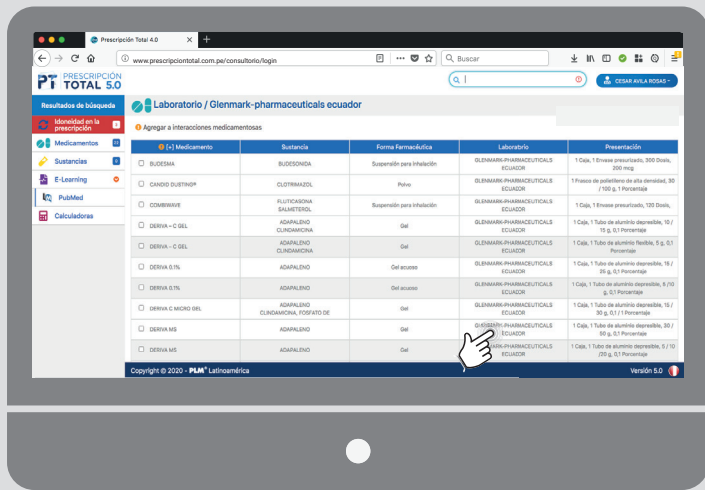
Prescripción Total 4.0

www.prescripciontotal.com.pe/consultorio/login

Buscar

PT PRESCRIPCIÓN TOTAL 5.0

CESAR AVILA ROSAS

Resultados de búsqueda

Idoneidad en la prescripción

Medicamentos

Sustancias

E-Learning

PubMed

Calculadoras

Laboratorio / Glenmark-pharmaceuticals ecuador

Agregar a interacciones medicamentosas

| [+] Medicamento | Sustancia | Forma Farmacéutica | Laboratorio | Presentación |
|---|---|---|---|---|
| BUDESMA | BUDESONIDA | Suspensión para Inhalación | GLENMARK-PHARMACEUTICALS ECUADOR | 1 Caja, 1 Envase presurizado, 300 Dosis, 200 mcg |
| CANDID DUSTING® | CLOTRIMAZOL | Polvo | GLENMARK-PHARMACEUTICALS ECUADOR | 1 Frasco de polietileno de alta densidad, 30 / 100 g, 1 Porcentaje |
| COMBIWAVE | FLUTICASONA SALMETEROL | Suspensión para Inhalación | GLENMARK-PHARMACEUTICALS ECUADOR | 1 Caja, 1 Envase presurizado, 120 Dosis, |
| DERIVA – C GEL | ADAPALENO CLINDAMICINA | Gel | GLENMARK-PHARMACEUTICALS ECUADOR | 1 Caja, 1 Tubo de aluminio depresible, 10 / 15 g, 0,1 Porcentaje |
| DERIVA – C GEL | ADAPALENO CLINDAMICINA | Gel | GLENMARK-PHARMACEUTICALS ECUADOR | 1 Caja, 1 Tubo de aluminio flexible, 5 g, 0,1 Porcentaje |
| DERIVA 0.1% | ADAPALENO | Gel acuoso | GLENMARK-PHARMACEUTICALS ECUADOR | 1 Caja, 1 Tubo de aluminio depresible, 18 / 25 g, 0,1 Porcentaje |
| DERIVA 0.1% | ADAPALENO | Gel acuoso | GLENMARK-PHARMACEUTICALS ECUADOR | 1 Caja, 1 Tubo de aluminio depresible, 5 /10 g, 0,1 Porcentaje |
| DERIVA C MICRO GEL | ADAPALENO CLINDAMICINA, FOSFATO DE | Gel | GLENMARK-PHARMACEUTICALS ECUADOR | 1 Caja, 1 Tubo de aluminio depresible, 15 / 30 g, 0,1 / 1 Porcentaje |
| DERIVA MS | ADAPALENO | Gel | GLENMARK-PHARMACEUTICALS ECUADOR | 1 Caja, 1 Tubo de aluminio depresible, 30 / 50 g, 0,1 Porcentaje |
| DERIVA MS | ADAPALENO | Gel | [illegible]ARK-PHARMACEUTICALS ECUADOR | 1 Caja, 1 Tubo de aluminio depresible, 5 / 10 /20 g, 0,1 Porcentaje |

Copyright © 2020 - PLM® Latinoamérica

Versión 5.0